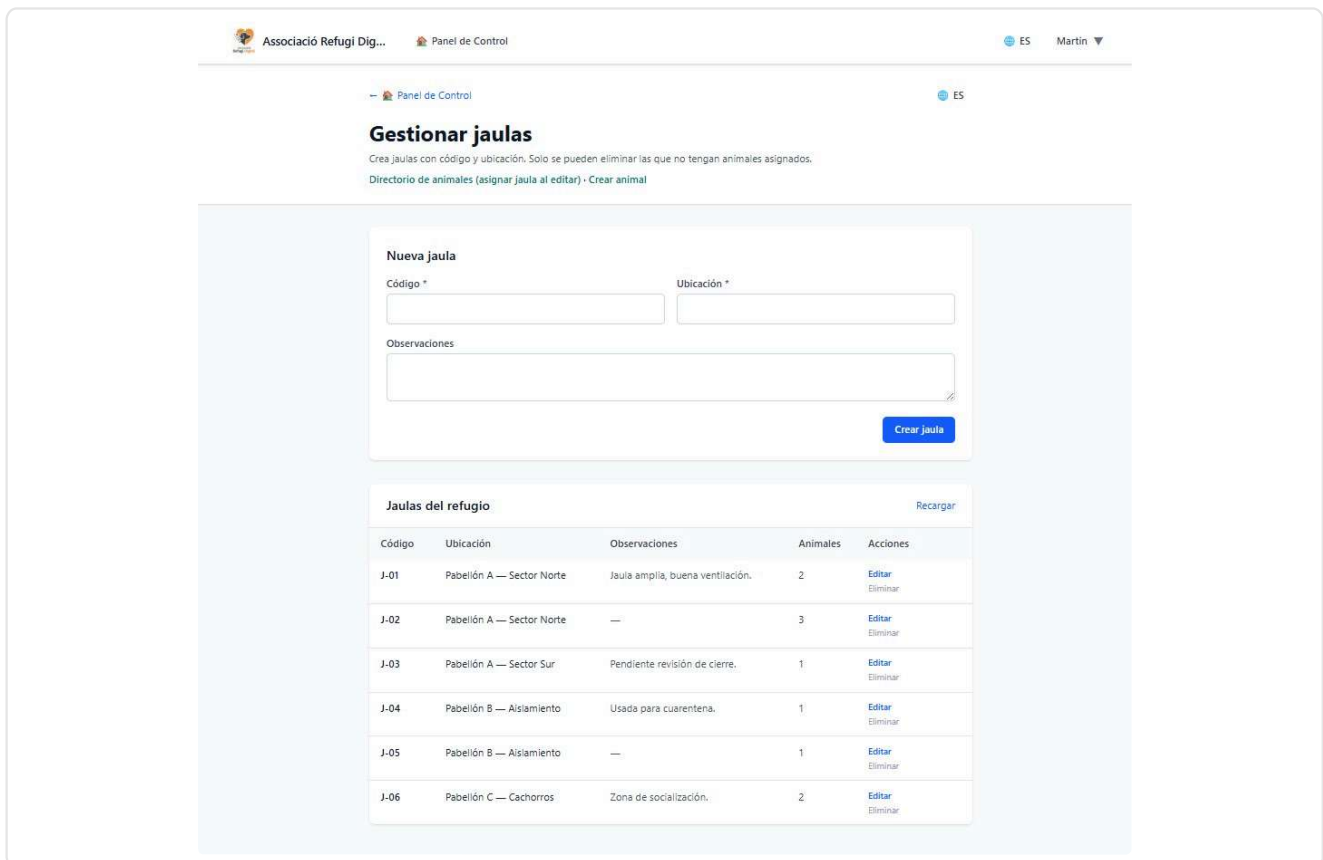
Associació Refugi Dig... Panel de Control ES Martin ▼

← Panel de Control ES

Gestionar jaulas

Crea jaulas con código y ubicación. Solo se pueden eliminar las que no tengan animales asignados.

Directorio de animales (asignar jaula al editar) · Crear animal

Nueva jaula

Código *

Ubicación *

Observaciones

Crear jaula

Jaulas del refugio

Recargar

| Código | Ubicación | Observaciones | Animales | Acciones |
|---|---|---|---|---|
| J-01 | Pabellón A — Sector Norte | Jaula amplia, buena ventilación. | 2 | Editar Eliminar |
| J-02 | Pabellón A — Sector Norte | — | 3 | Editar Eliminar |
| J-03 | Pabellón A — Sector Sur | Pendiente revisión de cierre. | 1 | Editar Eliminar |
| J-04 | Pabellón B — Aislamiento | Usada para cuarentena. | 1 | Editar Eliminar |
| J-05 | Pabellón B — Aislamiento | — | 1 | Editar Eliminar |
| J-06 | Pabellón C — Cachorros | Zona de socialización. | 2 | Editar Eliminar |